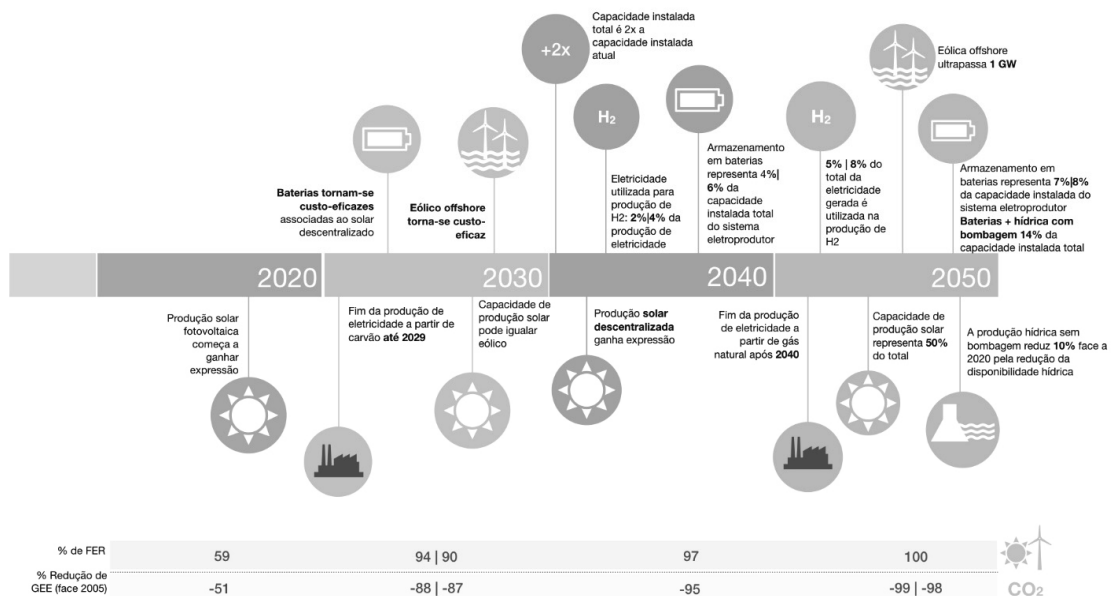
+2x

Capacidade instalada total é 2x a capacidade instalada atual

Eólica offshore ultrapassa **1 GW**

H₂

H₂

**Baterias tornam-se custo-eficazes** associadas ao solar descentralizado

**Eólico offshore torna-se custo-eficaz**

Eletricidade utilizada para produção de H2: **2%|4%** da produção de eletricidade

Armazenamento em baterias representa 4%| **6%** da capacidade instalada total do sistema eletroprodutor

**5% | 8%** do total da eletricidade gerada é utilizada na produção de H2

Armazenamento em baterias representa **7%|8%** da capacidade instalada do sistema eletroprodutor **Baterias + hídrica com bombagem 14%** da capacidade instalada total

2020

2030

2040

2050

Produção solar fotovoltaica começa a ganhar expressão

Fim da produção de eletricidade a partir de carvão **até 2029**

Capacidade de produção solar pode igualar eólico

Produção **solar descentralizada** ganha expressão

Fim da produção de eletricidade a partir de gás natural após **2040**

Capacidade de produção solar representa **50%** do total

A produção hídrica sem bombagem reduz **10%** face a 2020 pela redução da disponibilidade hídrica

| % de FER | 59 | 94 \| 90 | 97 | 100 |
|---|---|---|---|---|
| % Redução de GEE (face 2005) | -51 | -88 \| -87 | -95 | -99 \| -98 |

$CO_2$